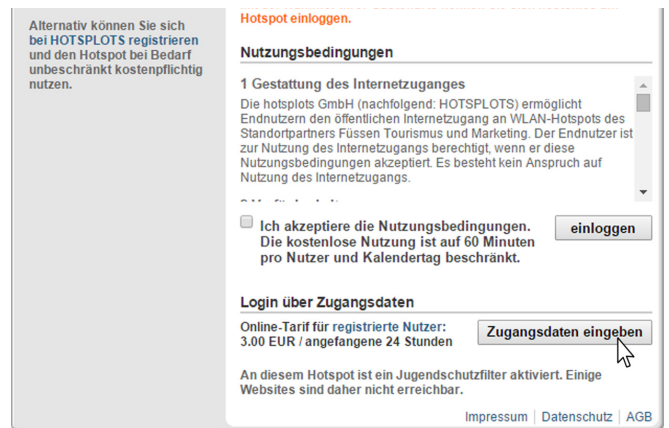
Alternativ können Sie sich bei HOTSPLOTS registrieren und den Hotspot bei Bedarf unbeschränkt kostenpflichtig nutzen.

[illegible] Hotspot einloggen.

Nutzungsbedingungen

1 Gestattung des Internetzuganges

Die hotsplots GmbH (nachfolgend: HOTSPLOTS) ermöglicht Endnutzern den öffentlichen Internetzugang an WLAN-Hotspots des Standortpartners Füssen Tourismus und Marketing. Der Endnutzer ist zur Nutzung des Internetzugangs berechtigt, wenn er diese Nutzungsbedingungen akzeptiert. Es besteht kein Anspruch auf Nutzung des Internetzugangs.

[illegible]

Ich akzeptiere die Nutzungsbedingungen. Die kostenlose Nutzung ist auf 60 Minuten pro Nutzer und Kalendertag beschränkt.

einloggen

Login über Zugangsdaten

Online-Tarif für registrierte Nutzer: 3.00 EUR / angefangene 24 Stunden

Zugangsdaten eingeben

An diesem Hotspot ist ein Jugendschutzfilter aktiviert. Einige Websites sind daher nicht erreichbar.

Impressum | Datenschutz | AGB